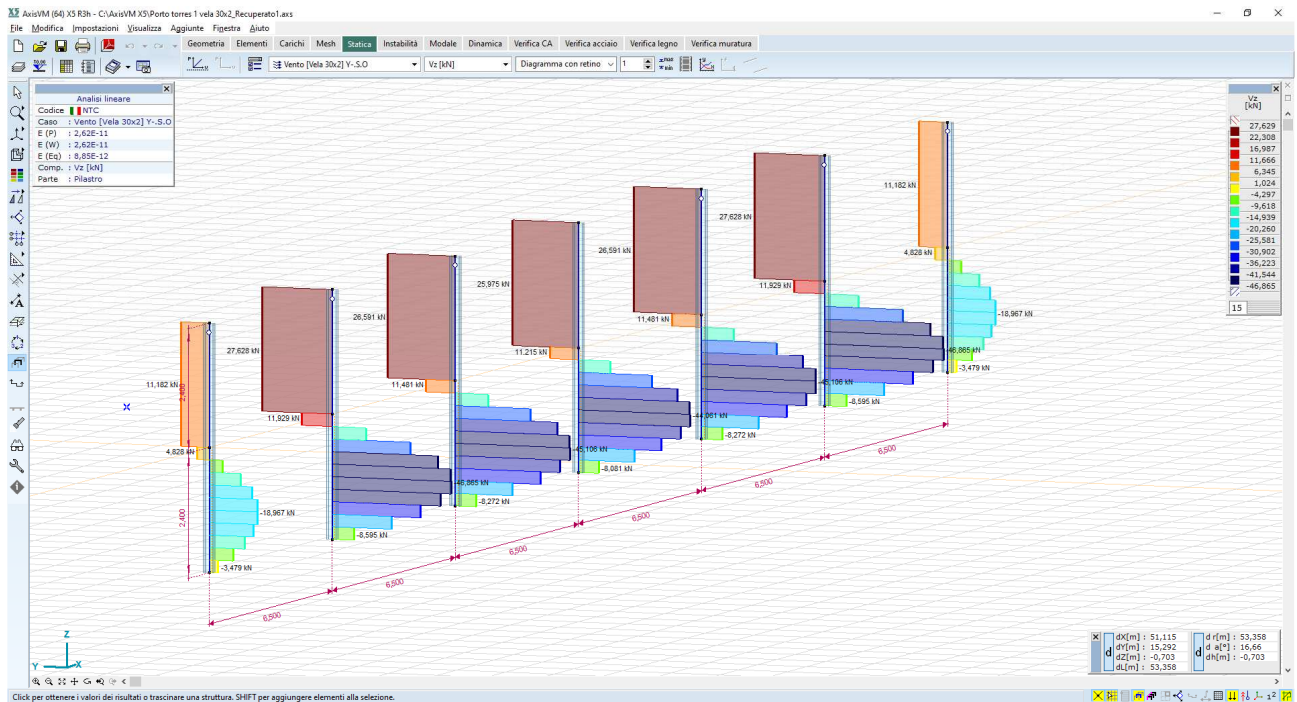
AxisVM (64) X5 R3h - C:\AxisVM X5\Porto torres 1 vela 30x2_Recuperato1.axs

File Modifica Impostazioni Visualizza Aggiunte Finestra Aiuto

Geometria Elementi Carichi Mesh Statica Instabilità Modale Dinamica Verifica CA Verifica acciaio Verifica legno Verifica muratura

Vento [Vela 30x2] Y-.S.O
Vz [kN]
Diagramma con retino
1

Analisi lineare
Codice : NTC
Caso : Vento [Vela 30x2] Y-.S.O
E (P) : 2,62E-11
E (W) : 2,62E-11
E (Eq) : 8,85E-12
Comp. : Vz [kN]
Parte : Pilastro

Vz [kN]
27,629
22,308
16,987
11,666
6,345
1,024
-4,297
-9,618
-14,939
-20,260
-25,581
-30,902
-36,223
-41,544
-46,865
15

11,182 kN
4,828 kN
-18,967 kN
-3,479 kN
2,400
2,400
27,628 kN
11,929 kN
-8,595 kN
26,591 kN
11,481 kN
46,865 kN
-8,272 kN
25,975 kN
11,215 kN
-45,106 kN
-8,081 kN
26,591 kN
11,481 kN
-44,061 kN
-8,272 kN
27,628 kN
11,929 kN
-45,106 kN
-8,595 kN
11,182 kN
4,828 kN
-18,967 kN
46,865 kN
-3,479 kN
6,500
6,500
6,500
6,500
6,500
6,500

Z
Y
X

dX[m] : 51,115
dY[m] : 15,292
dZ[m] : -0,703
dL[m] : 53,358
d r[m] : 53,358
d a[°] : 16,66
dh[m] : -0,703

Click per ottenere i valori dei risultati o trascinare una struttura. SHIFT per aggiungere elementi alla selezione.